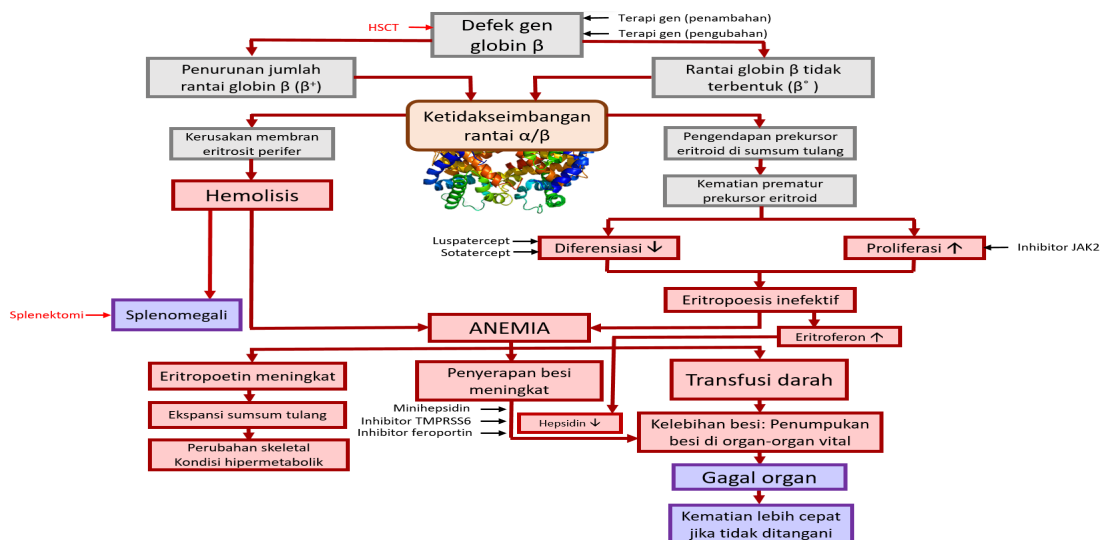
HSCT

Defek gen globin β

Terapi gen (penambahan)

Terapi gen (pengubahan)

Penurunan jumlah rantai globin β ($\beta^+$)

Rantai globin β tidak terbentuk ($\beta^\circ$)

Ketidakseimbangan rantai α/β

Kerusakan membran eritrosit perifer

Pengendapan prekursor eritroid di sumsum tulang

Kematian prematur prekursor eritroid

Hemolisis

Luspatercept

Sotatercept

Diferensiasi ↓

Proliferasi ↑

Inhibitor JAK2

Splenektomi

Splenomegali

Eritropoesis inefektif

ANEMIA

Eritroferon ↑

Eritropoetin meningkat

Penyerapan besi meningkat

Transfusi darah

Ekspansi sumsum tulang

Minihepsidin

Inhibitor TMPRSS6

Inhibitor feroportin

Hepsidin ↓

Kelebihan besi: Penumpukan besi di organ-organ vital

Perubahan skeletal Kondisi hipermetabolik

Gagal organ

Kematian lebih cepat jika tidak ditangani